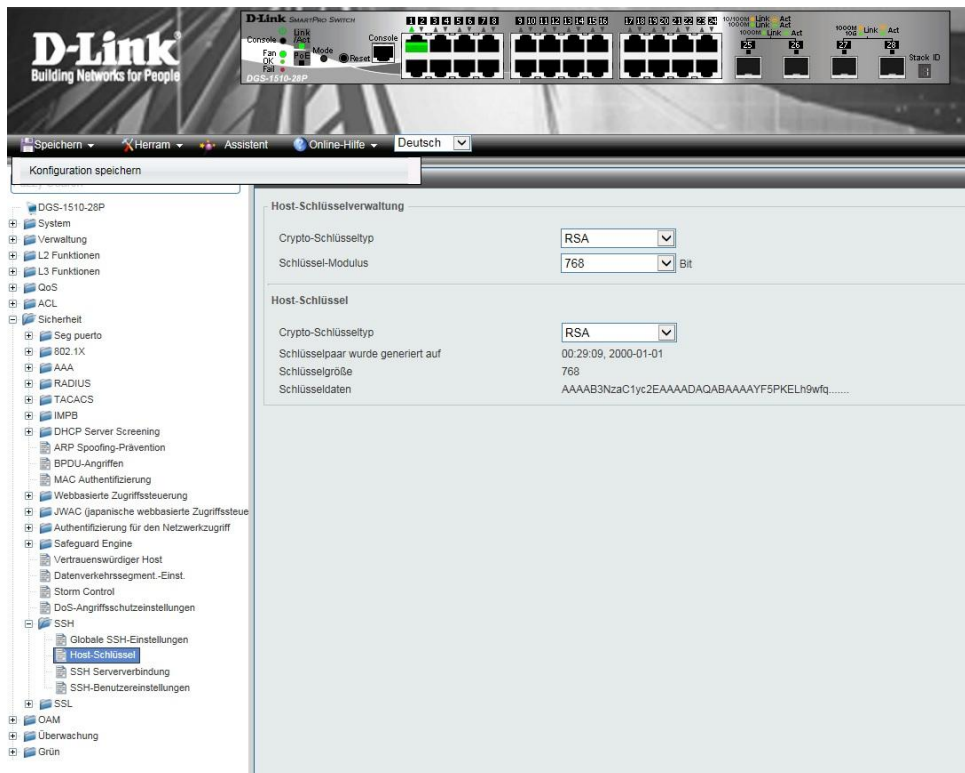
D-Link
Building Networks for People

D-Link SmartPro Switch
Console Link /Act
Fan OK Fail
PoE Mode
Reset
Console
DGS-1510-28P
1 2 3 4 5 6 7 8 9 10 11 12 13 14 15 16 17 18 19 20 21 22 23 24
10/100M Link Act 1000M Link Act
1000M Link Act
25 26
1000M 10G Link Act
27 28
Stack ID

Speichern Herram Assistent Online-Hilfe Deutsch

Konfiguration speichern

DGS-1510-28P
System
Verwaltung
L2 Funktionen
L3 Funktionen
QoS
ACL
Sicherheit
Seg puerto
802.1X
AAA
RADIUS
TACACS
IMPB
DHCP Server Screening
ARP Spoofing-Prävention
BPDU-Angriffen
MAC Authentifizierung
Webbasierte Zugriffssteuerung
JWAC (japanische webbasierte Zugriffssteue
Authentifizierung für den Netzwerkzugriff
Safeguard Engine
Vertrauenswürdiger Host
Datenverkehrssegment.-Einst.
Storm Control
DoS-Angriffsschutzeinstellungen
SSH
Globale SSH-Einstellungen
Host-Schlüssel
SSH Serververbindung
SSH-Benutzereinstellungen
SSL
OAM
Überwachung
Grün

Host-Schlüsselverwaltung

Crypto-Schlüsseltyp RSA
Schlüssel-Modulus 768 Bit

Host-Schlüssel

Crypto-Schlüsseltyp RSA
Schlüsselpaar wurde generiert auf 00:29:09, 2000-01-01
Schlüsselgröße 768
Schlüsseldaten AAAAB3NzaC1yc2EAAAADAQABAAAAYF5PKELh9wfq.......